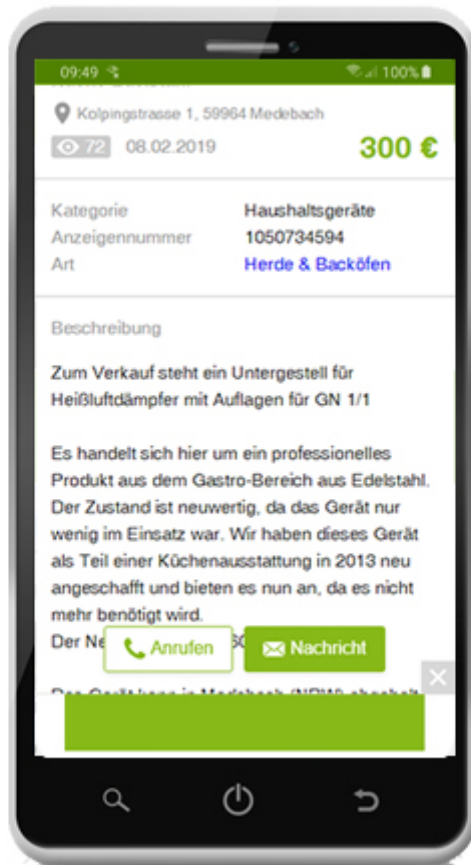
09:49 100%

Kolpingstrasse 1, 59964 Medebach

72 08.02.2019

300 €

| | |
|---|---|
| Kategorie | Haushaltsgeräte |
| Anzeigennummer | 1050734594 |
| Art | Herde & Backöfen |

Beschreibung

Zum Verkauf steht ein Untergestell für Heißluftdämpfer mit Auflagen für GN 1/1

Es handelt sich hier um ein professionelles Produkt aus dem Gastro-Bereich aus Edelstahl. Der Zustand ist neuwertig, da das Gerät nur wenig im Einsatz war. Wir haben dieses Gerät als Teil einer Küchenausstattung in 2013 neu angeschafft und bieten es nun an, da es nicht mehr benötigt wird.

Der Ne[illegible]

Anrufen

Nachricht

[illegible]